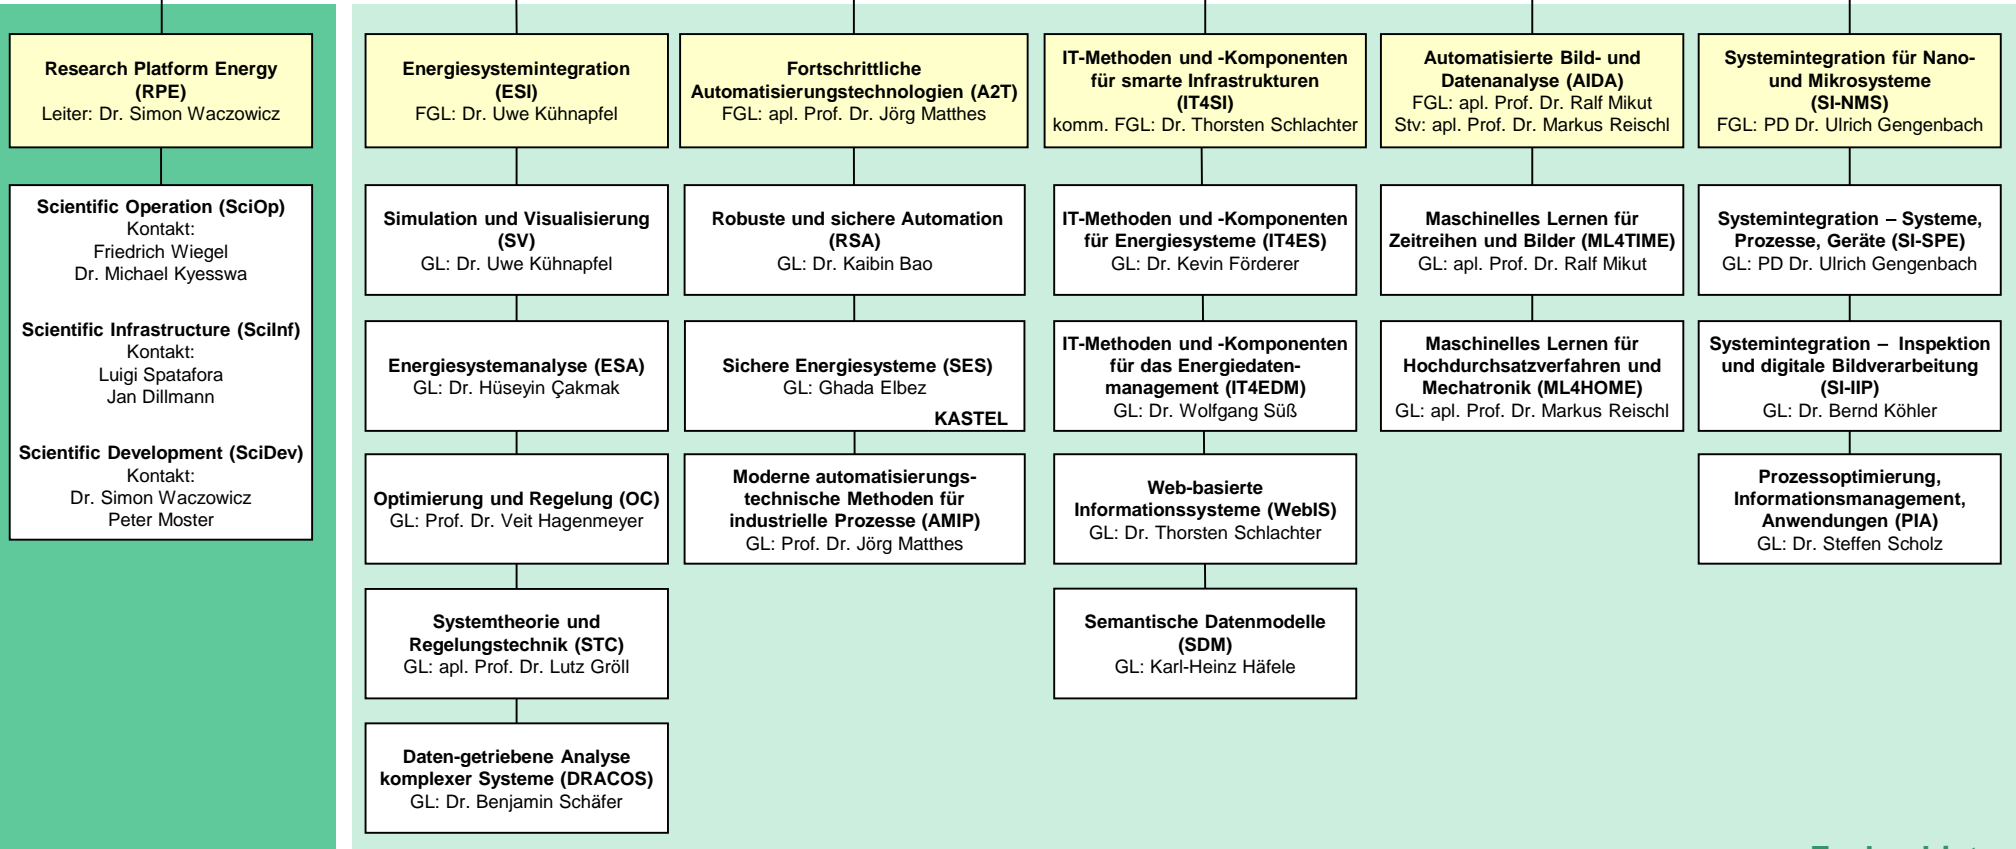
**Research Platform Energy (RPE)**
Leiter: Dr. Simon Waczowicz

**Scientific Operation (SciOp)**
Kontakt:
Friedrich Wiegel
Dr. Michael Kyesswa

**Scientific Infrastructure (SciInf)**
Kontakt:
Luigi Spatafora
Jan Dillmann

**Scientific Development (SciDev)**
Kontakt:
Dr. Simon Waczowicz
Peter Moster

**Energiesystemintegration (ESI)**
FGL: Dr. Uwe Kühnapfel

**Simulation und Visualisierung (SV)**
GL: Dr. Uwe Kühnapfel

**Energiesystemanalyse (ESA)**
GL: Dr. Hüseyin Çakmak

**Optimierung und Regelung (OC)**
GL: Prof. Dr. Veit Hagenmeyer

**Systemtheorie und Regelungstechnik (STC)**
GL: apl. Prof. Dr. Lutz Gröll

**Daten-getriebene Analyse komplexer Systeme (DRACOS)**
GL: Dr. Benjamin Schäfer

**Fortschrittliche Automatisierungstechnologien (A2T)**
FGL: apl. Prof. Dr. Jörg Matthes

**Robuste und sichere Automation (RSA)**
GL: Dr. Kaibin Bao

**Sichere Energiesysteme (SES)**
GL: Ghada Elbez
**KASTEL**

**Moderne automatisierungstechnische Methoden für industrielle Prozesse (AMIP)**
GL: Prof. Dr. Jörg Matthes

**IT-Methoden und -Komponenten für smarte Infrastrukturen (IT4SI)**
komm. FGL: Dr. Thorsten Schlachter

**IT-Methoden und -Komponenten für Energiesysteme (IT4ES)**
GL: Dr. Kevin Förderer

**IT-Methoden und -Komponenten für das Energiedatenmanagement (IT4EDM)**
GL: Dr. Wolfgang Süß

**Web-basierte Informationssysteme (WebIS)**
GL: Dr. Thorsten Schlachter

**Semantische Datenmodelle (SDM)**
GL: Karl-Heinz Häfele

**Automatisierte Bild- und Datenanalyse (AIDA)**
FGL: apl. Prof. Dr. Ralf Mikut
Stv: apl. Prof. Dr. Markus Reischl

**Maschinelles Lernen für Zeitreihen und Bilder (ML4TIME)**
GL: apl. Prof. Dr. Ralf Mikut

**Maschinelles Lernen für Hochdurchsatzverfahren und Mechatronik (ML4HOME)**
GL: apl. Prof. Dr. Markus Reischl

**Systemintegration für Nano- und Mikrosysteme (SI-NMS)**
FGL: PD Dr. Ulrich Gengenbach

**Systemintegration – Systeme, Prozesse, Geräte (SI-SPE)**
GL: PD Dr. Ulrich Gengenbach

**Systemintegration – Inspektion und digitale Bildverarbeitung (SI-IIP)**
GL: Dr. Bernd Köhler

**Prozessoptimierung, Informationsmanagement, Anwendungen (PIA)**
GL: Dr. Steffen Scholz

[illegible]